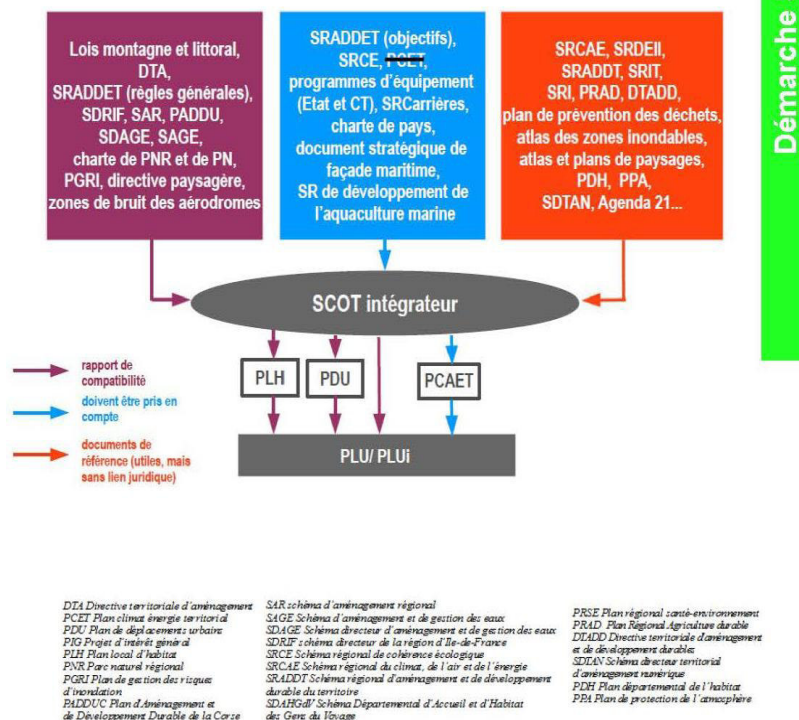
Démarche

Lois montagne et littoral, DTA, SRADDET (règles générales), SDRIF, SAR, PADDU, SDAGE, SAGE, charte de PNR et de PN, PGRI, directive paysagère, zones de bruit des aérodromes

SRADDET (objectifs), SRCE, ~~PCET~~, programmes d'équipement (Etat et CT), SRCarrières, charte de pays, document stratégique de façade maritime, SR de développement de l'aquaculture marine

SRCAE, SRDEII, SRADDT, SRIT, SRI, PRAD, DTADD, plan de prévention des déchets, atlas des zones inondables, atlas et plans de paysages, PDH, PPA, SDTAN, Agenda 21...

SCOT intégrateur

PLH

PDU

PCAET

PLU/ PLUi

rapport de compatibilité

doivent être pris en compte

documents de référence (utiles, mais sans lien juridique)

DTA Directive territoriale d'aménagement
PCET Plan climat énergie territorial
PDU Plan de déplacements urbains
PIG Projet d'intérêt général
PLH Plan local d'habitat
PNR Parc naturel régional
PGRI Plan de gestion des risques d'inondation
PADDUC Plan d'Aménagement et de Développement Durable de la Corse

SAR schéma d'aménagement régional
SAGE Schéma d'aménagement et de gestion des eaux
SDAGE Schéma directeur d'aménagement et de gestion des eaux
SDRIF schéma directeur de la région d'Ile-de-France
SRCE Schéma régional de cohérence écologique
SRCAE Schéma régional du climat, de l'air et de l'énergie
SRADDT Schéma régional d'aménagement et de développement durable du territoire
SDAHGdV Schéma Départemental d'Accueil et d'Habitat des Gens du Voyage

PRSE Plan régional santé-environnement
PRAD Plan Régional Agriculture durable
DTADD Directive territoriale d'aménagement et de développement durables
SDTAN Schéma directeur territorial d'aménagement numérique
PDH Plan départemental de l'habitat
PPA Plan de protection de l'atmosphère